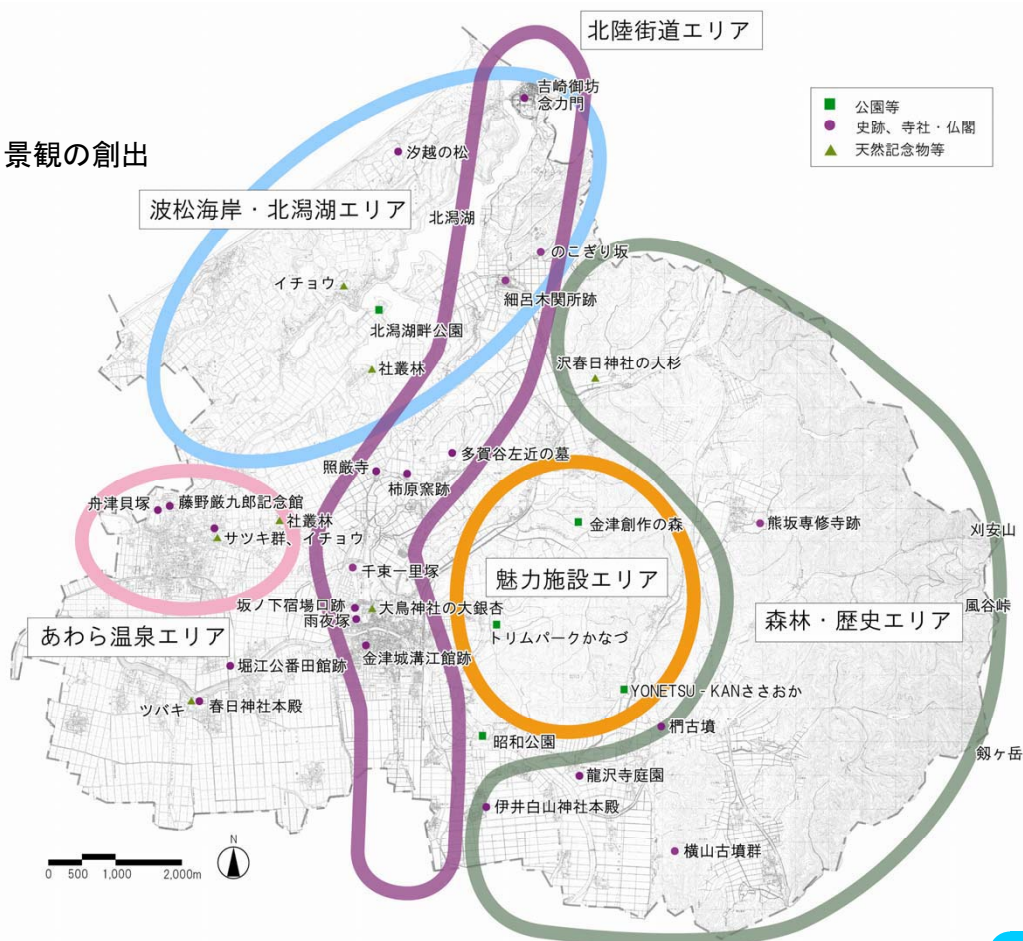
景観の創出

北陸街道エリア

公園等
史跡、寺社・仏閣
天然記念物等

吉崎御坊
念力門
汐越の松
波松海岸・北潟湖エリア
北潟湖
のこぎり坂
イチョウ
細呂木関所跡
北潟湖畔公園
沢春日神社の大杉
社叢林
多賀谷左近の墓
照厳寺
柿原窯跡
舟津貝塚
藤野厳九郎記念館
社叢林
サツキ群、イチョウ
金津創作の森
熊坂専修寺跡
刈安山
千束一里塚
魅力施設エリア
坂ノ下宿場口跡
大鳥神社の大銀杏
雨夜塚
風谷峠
あわら温泉エリア
トリムパークかなづ
森林・歴史エリア
金津城溝江館跡
堀江公番田館跡
YONETSU - KANささおか
ツバキ
春日神社本殿
椚古墳
昭和公園
剱ヶ岳
龍沢寺庭園
伊井白山神社本殿
横山古墳群
N
0 500 1,000 2,000m